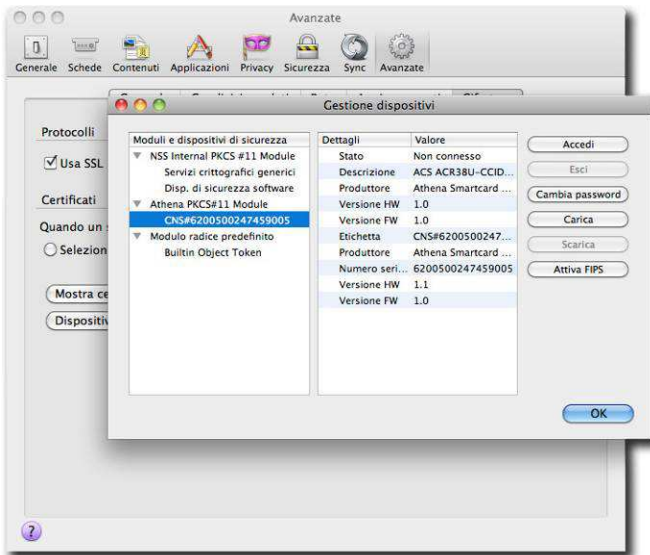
Avanzate

Generale Schede Contenuti Applicazioni Privacy Sicurezza Sync Avanzate

Gestione dispositivi

Protocolli

Usa SSL

Certificati

Quando un

Selezion

Mostra ce

Dispositiv

Moduli e dispositivi di sicurezza
NSS Internal PKCS #11 Module
Servizi crittografici generici
Disp. di sicurezza software
Athena PKCS#11 Module
CNS#6200500247459005
Modulo radice predefinito
Builtin Object Token

| Dettagli | Valore |
|---|---|
| Stato | Non connesso |
| Descrizione | ACS ACR38U-CCID... |
| Produttore | Athena Smartcard ... |
| Versione HW | 1.0 |
| Versione FW | 1.0 |
| Etichetta | CNS#6200500247... |
| Produttore | Athena Smartcard ... |
| Numero seri... | 6200500247459005 |
| Versione HW | 1.1 |
| Versione FW | 1.0 |

Accedi
Esci
Cambia password
Carica
Scarica
Attiva FIPS

OK

?